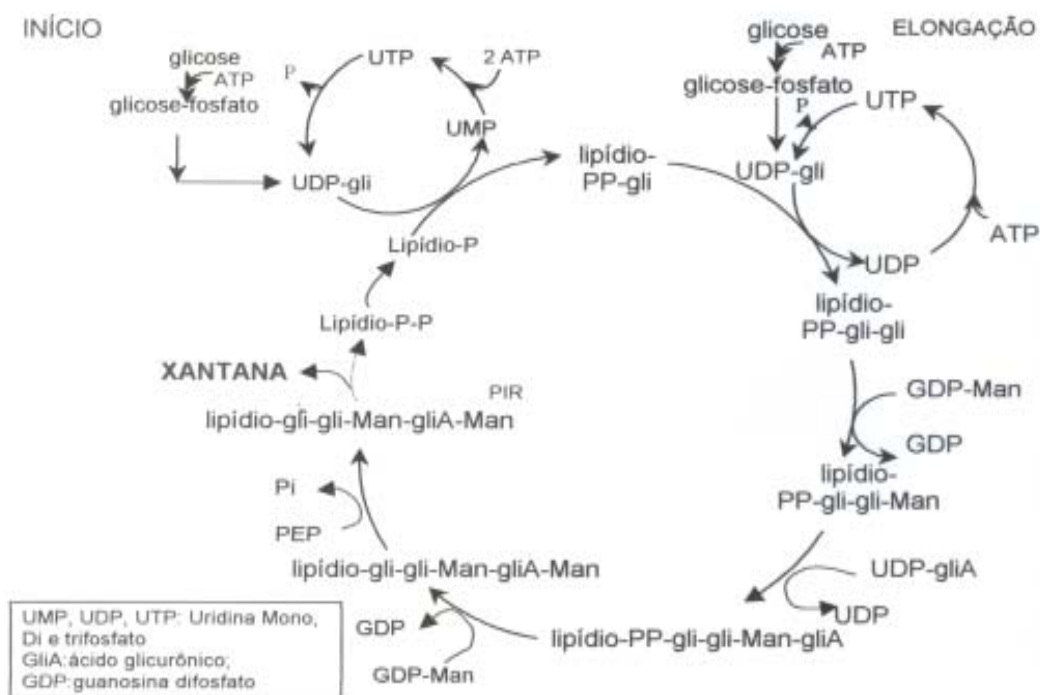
INÍCIO

glicose
ATP
glicose-fosfato

P
UTP
2 ATP
UMP
UDP-gli
lipídio-PP-gli
Lipídio-P
Lipídio-P-P

XANTANA
PIR
lipídio-gli-gli-Man-gliA-Man

Pi
PEP
lipídio-gli-gli-Man-gliA-Man

GDP
GDP-Man

ELONGAÇÃO

glicose
ATP
glicose-fosfato
P
UTP
UDP-gli
ATP
UDP
lipídio-PP-gli-gli

GDP-Man
GDP
lipídio-PP-gli-gli-Man

UDP-gliA
UDP
lipídio-PP-gli-gli-Man-gliA

UMP, UDP, UTP: Uridina Mono, Di e trifosfato
GliA: ácido glicurônico;
GDP: guanosina difosfato